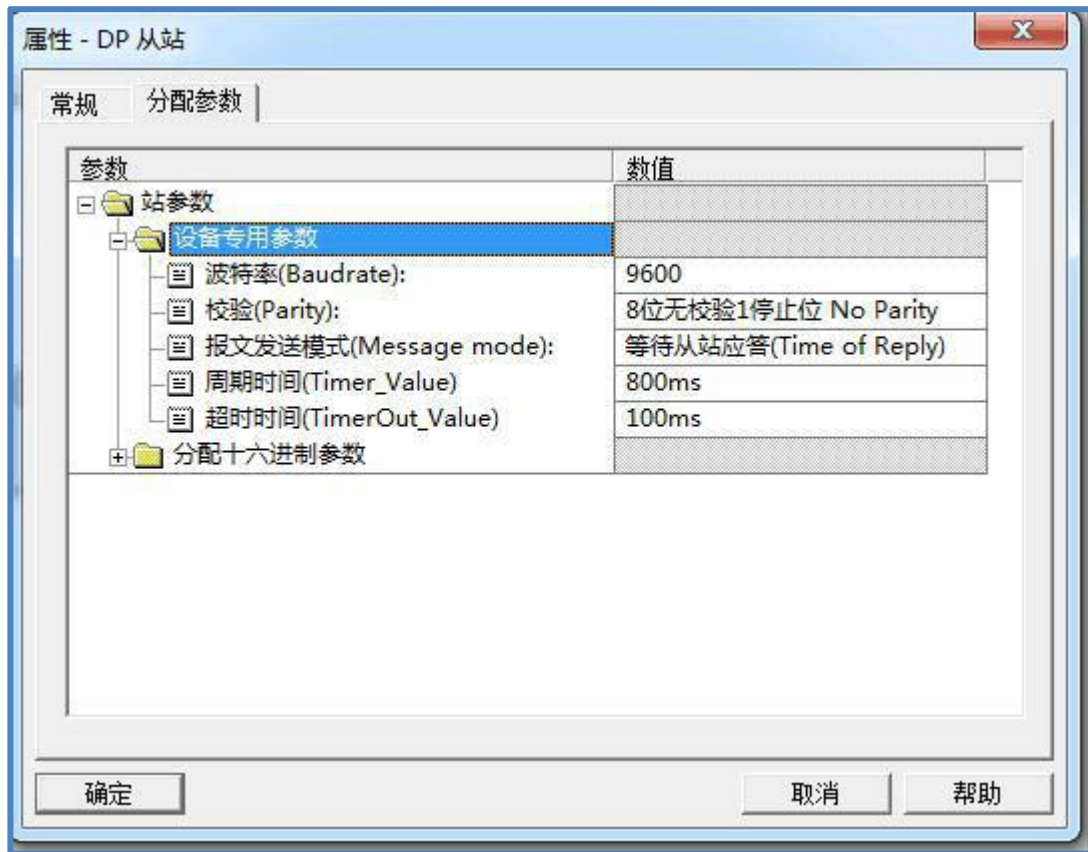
属性 - DP 从站

常规 分配参数

| 参数 | 数值 |
|---|---|
| 站参数 | |
| 设备专用参数 | |
| 波特率(Baudrate): | 9600 |
| 校验(Parity): | 8位无校验1停止位 No Parity |
| 报文发送模式(Message mode): | 等待从站应答(Time of Reply) |
| 周期时间(Timer_Value) | 800ms |
| 超时时间(TimerOut_Value) | 100ms |
| 分配十六进制参数 | |

确定 取消 帮助